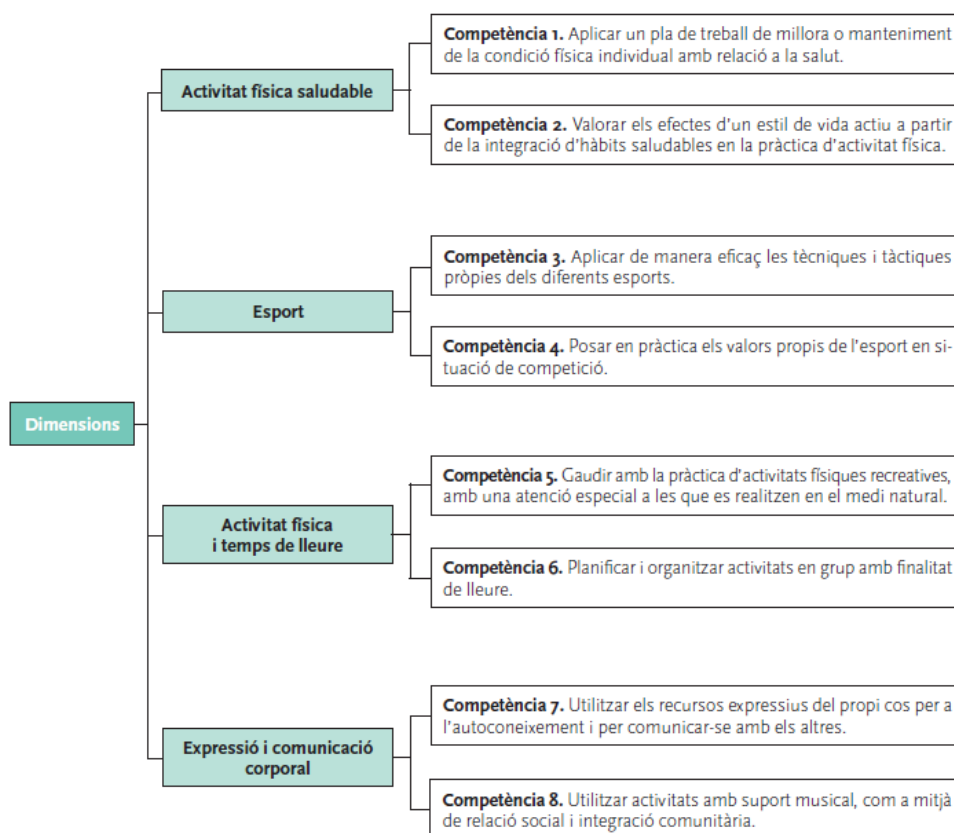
Dimensions

Activitat física saludable

Competència 1. Aplicar un pla de treball de millora o manteniment de la condició física individual amb relació a la salut.

Competència 2. Valorar els efectes d'un estil de vida actiu a partir de la integració d'hàbits saludables en la pràctica d'activitat física.

Esport

Competència 3. Aplicar de manera eficaç les tècniques i tàctiques pròpies dels diferents esports.

Competència 4. Posar en pràctica els valors propis de l'esport en situació de competició.

Activitat física i temps de lleure

Competència 5. Gaudir amb la pràctica d'activitats físiques recreatives, amb una atenció especial a les que es realitzen en el medi natural.

Competència 6. Planificar i organitzar activitats en grup amb finalitat de lleure.

Expressió i comunicació corporal

Competència 7. Utilitzar els recursos expressius del propi cos per a l'autoconeixement i per comunicar-se amb els altres.

Competència 8. Utilitzar activitats amb suport musical, com a mitjà de relació social i integració comunitària.